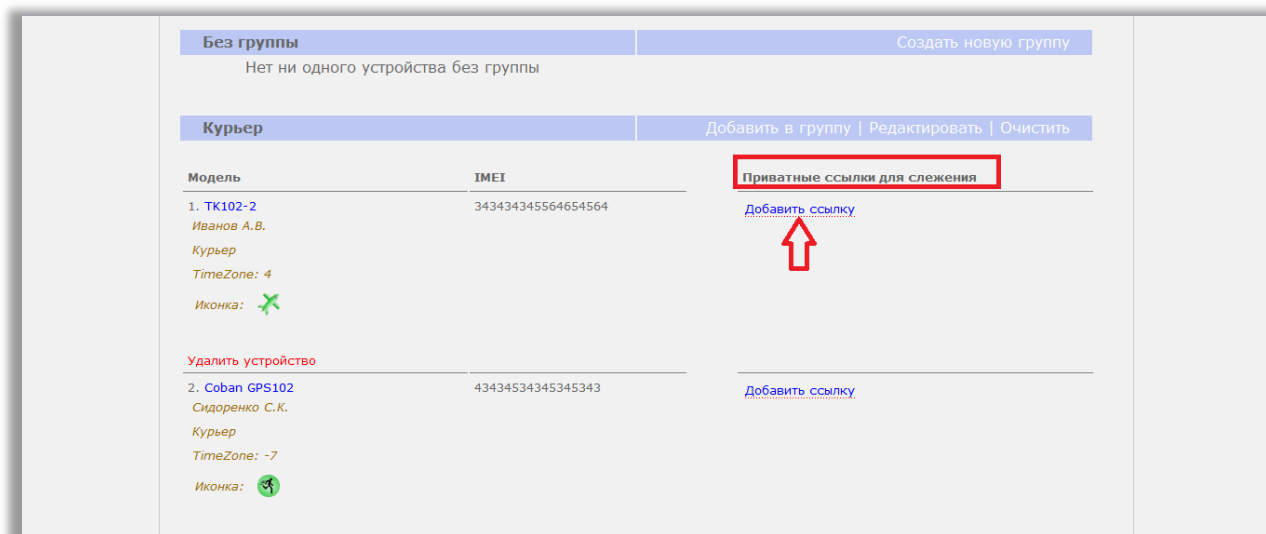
Без группы | Создать новую группу

Нет ни одного устройства без группы

Курьер | Добавить в группу | Редактировать | Очистить

| Модель | IMEI | Приватные ссылки для слежения |
|---|---|---|
| 1. TK102-2<br>Иванов А.В.<br>Курьер<br>TimeZone: 4<br>Иконка: | 343434345564654564 | Добавить ссылку |
| Удалить устройство | | |
| 2. Coban GPS102<br>Сидоренко С.К.<br>Курьер<br>TimeZone: -7<br>Иконка: | 43434534345345343 | Добавить ссылку |